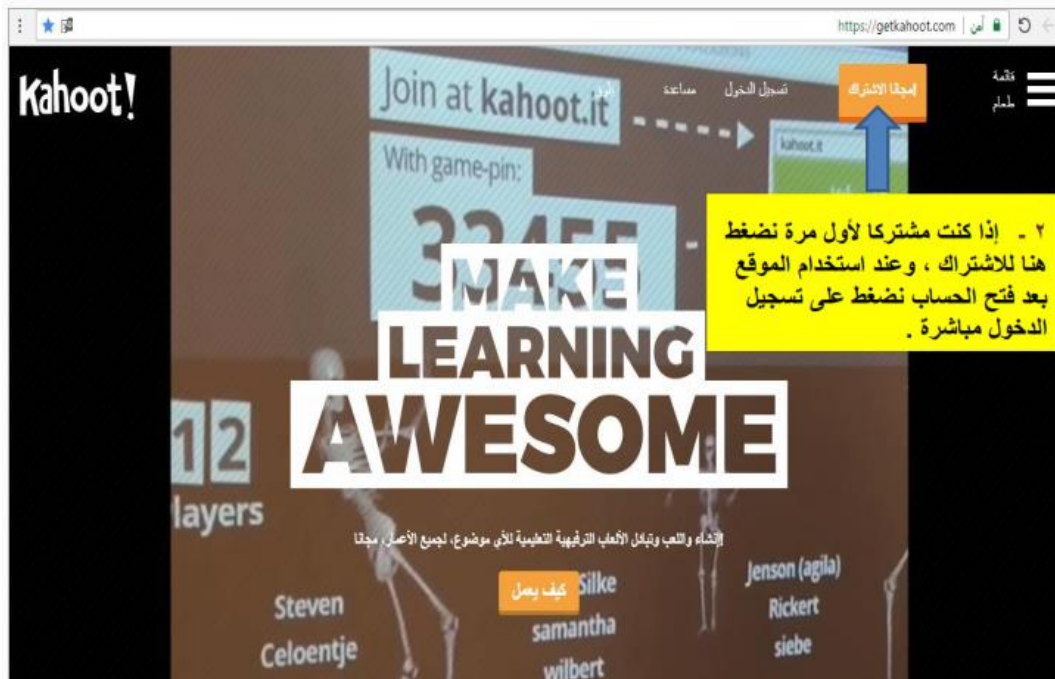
https://getkahoot.com | آمن

Kahoot!

قائمة طعام

إمجانا الاشتراك

تسجيل الدخول

مساعدة

أبو

Join at kahoot.it

With game-pin:

32455

kahoot.it

٢ - إذا كنت مشتركا لأول مرة نضغط هنا للاشتراك ، وعند استخدام الموقع بعد فتح الحساب نضغط على تسجيل الدخول مباشرة .

MAKE LEARNING AWESOME

12 layers

إنشاء واللعب وتبادل الألعاب الترفيهية التعليمية لأي موضوع، لجميع الأعمار، مجانا

كيف يعمل

Steven
Celoentje

Silke
samantha
wilbert

Jenson (agila)
Rickert
siebe